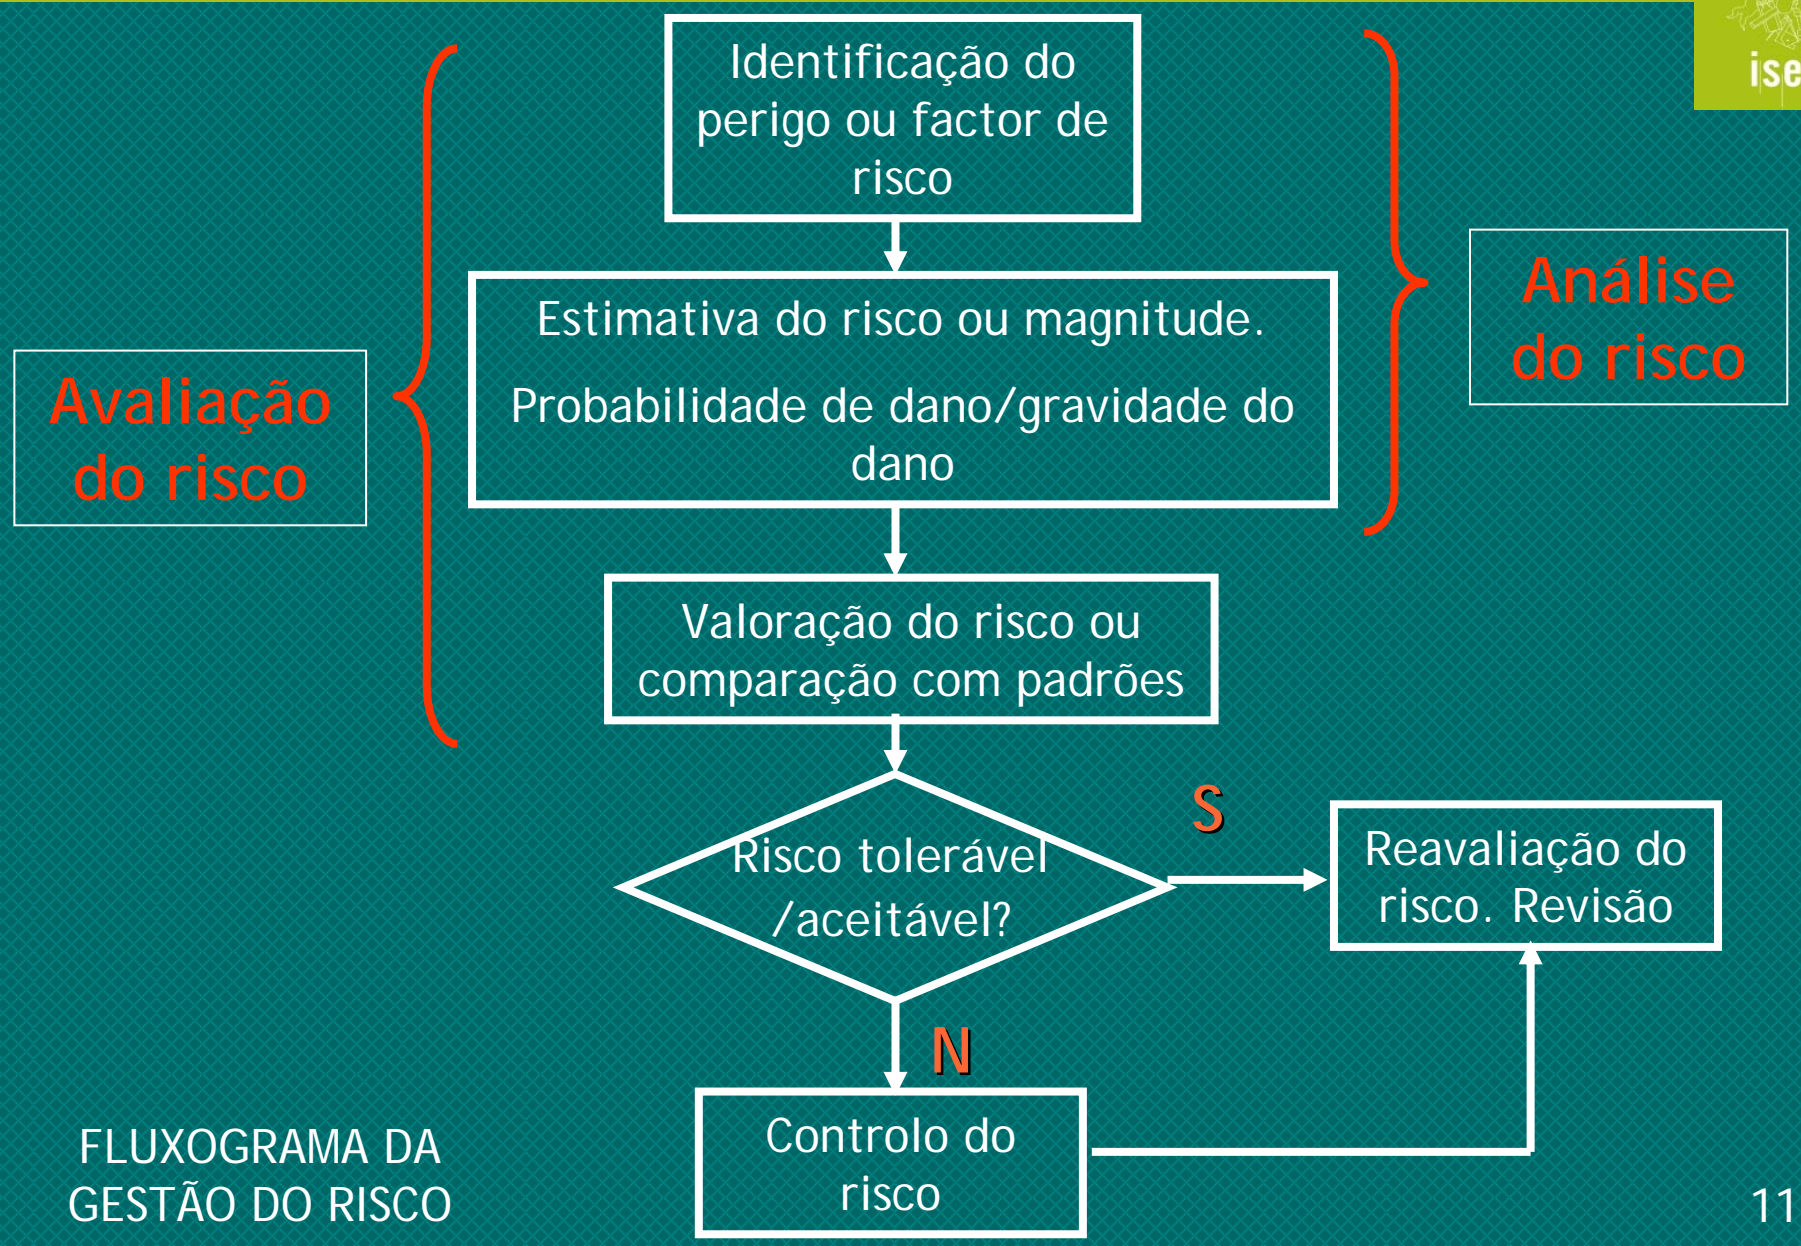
ise

Identificação do perigo ou factor de risco

Estimativa do risco ou magnitude.

Probabilidade de dano/gravidade do dano

Análise do risco

Avaliação do risco

Valoração do risco ou comparação com padrões

Risco tolerável /aceitável?

S

Reavaliação do risco. Revisão

N

Controlo do risco

FLUXOGRAMA DA GESTÃO DO RISCO

11